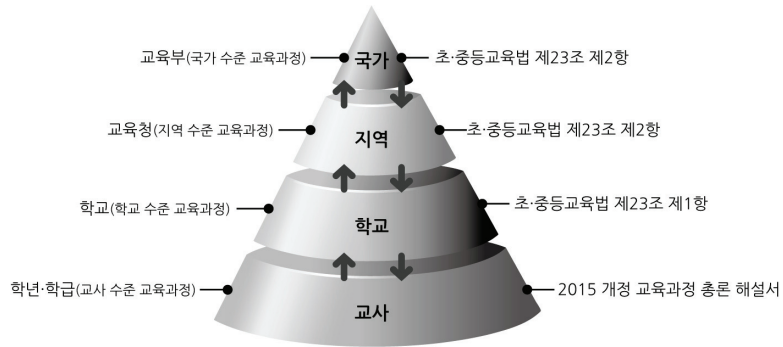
교육부(국가 수준 교육과정)
국가
초·중등교육법 제23조 제2항

교육청(지역 수준 교육과정)
지역
초·중등교육법 제23조 제2항

학교(학교 수준 교육과정)
학교
초·중등교육법 제23조 제1항

학년·학급(교사 수준 교육과정)
교사
2015 개정 교육과정 총론 해설서